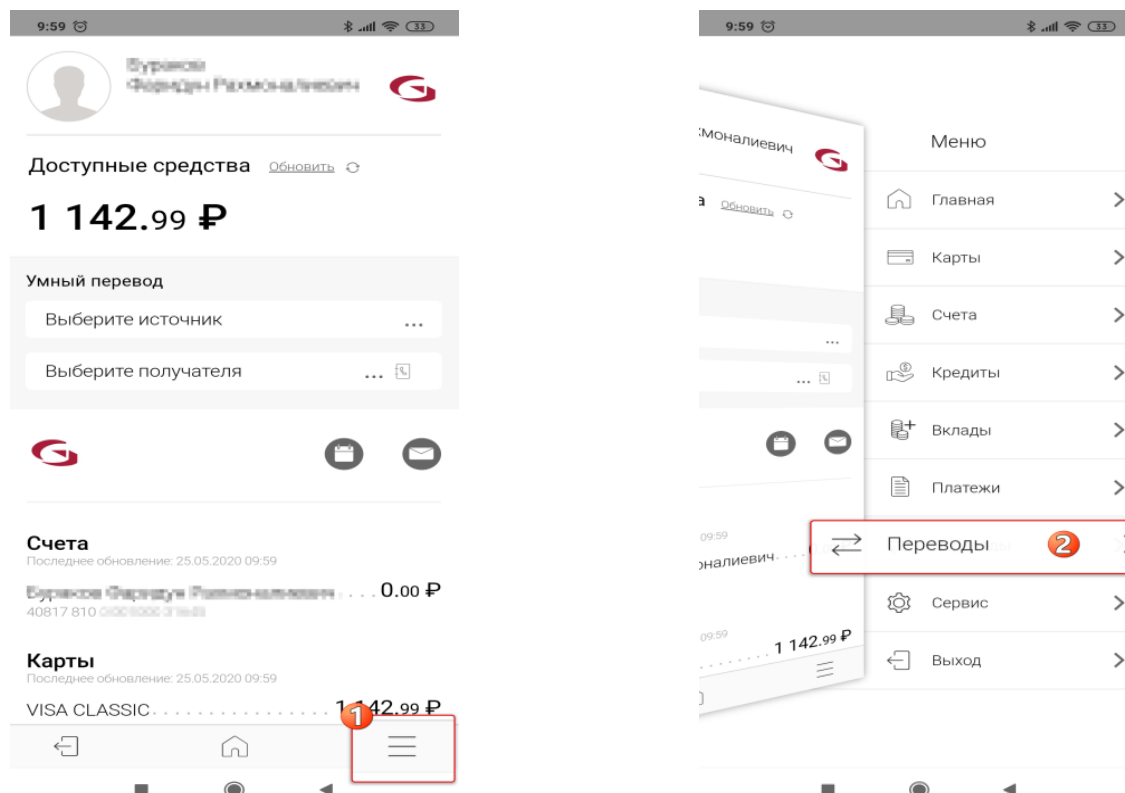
9:59

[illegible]
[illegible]

Доступные средства Обновить

1 142.99 ₽

Умный перевод

Выберите источник ...

Выберите получателя ...

Счета
Последнее обновление: 25.05.2020 09:59

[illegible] 0.00 ₽
40817 810 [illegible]

Карты
Последнее обновление: 25.05.2020 09:59

VISA CLASSIC 1 142.99 ₽

1

9:59

:моналиевич

а Обновить

...

...

09:59
оналиевич

09:59
1 142.99 ₽

Меню

Главная

Карты

Счета

Кредиты

Вклады

Платежи

Переводы

2

Сервис

Выход